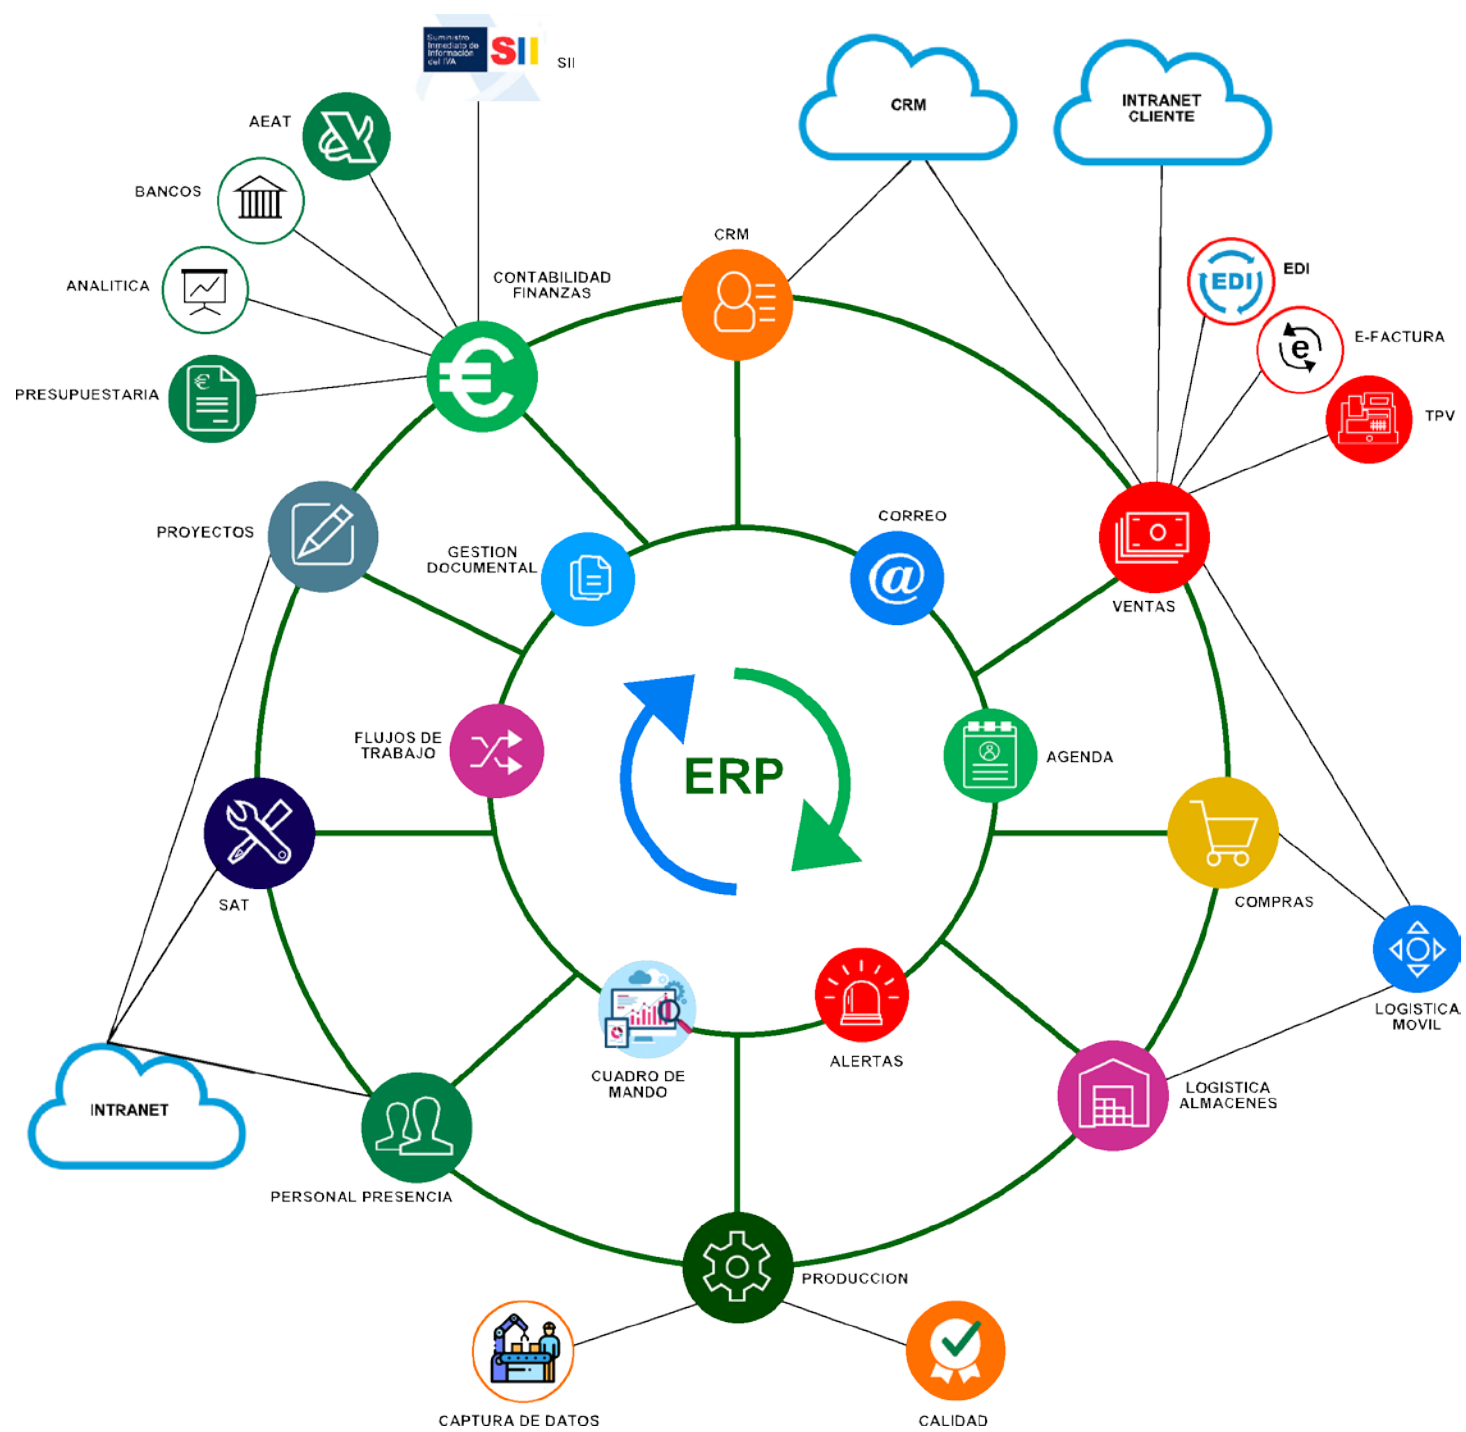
Suministro Inmediato de Información del IVA
SII
SII

CRM

INTRANET CLIENTE

AEAT

BANCOS

ANALITICA

PRESUPUESTARIA

CONTABILIDAD FINANZAS

CRM

EDI
EDI

E-FACTURA

TPV

PROYECTOS

GESTION DOCUMENTAL

CORREO

VENTAS

FLUJOS DE TRABAJO

ERP

AGENDA

SAT

COMPRAS

LOGISTICA MOVIL

CUADRO DE MANDO

ALERTAS

INTRANET

LOGISTICA ALMACENES

PERSONAL PRESENCIA

PRODUCCION

CAPTURA DE DATOS

CALIDAD